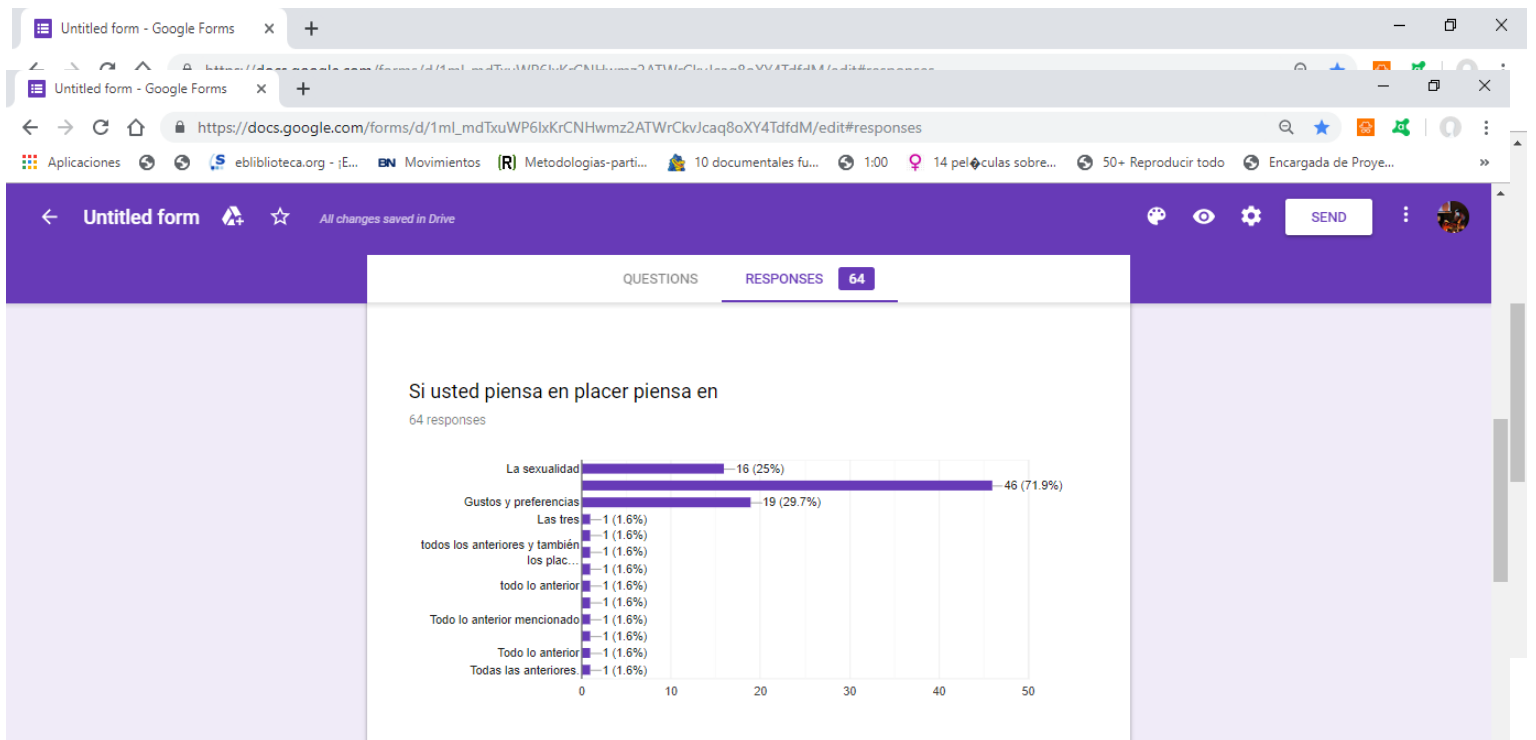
Untitled form - Google Forms

Untitled form - Google Forms

https://docs.google.com/forms/d/1ml_mdTxuWP6lxKrCNHwmz2ATWrCkvJcaq8oXY4TdfdM/edit#responses

Aplicaciones eblibioteca.org - ¡E... Movimientos Metodologias-parti... 10 documentales fu... 1:00 14 pel�culas sobre... 50+ Reproducir todo Encargada de Proye...

Untitled form All changes saved in Drive SEND

QUESTIONS RESPONSES 64

Si usted piensa en placer piensa en

64 responses

La sexualidad 16 (25%)
46 (71.9%)
Gustos y preferencias 19 (29.7%)
Las tres 1 (1.6%)
1 (1.6%)
todos los anteriores y también los plac... 1 (1.6%)
1 (1.6%)
todo lo anterior 1 (1.6%)
1 (1.6%)
Todo lo anterior mencionado 1 (1.6%)
1 (1.6%)
Todo lo anterior 1 (1.6%)
Todas las anteriores. 1 (1.6%)

0 10 20 30 40 50